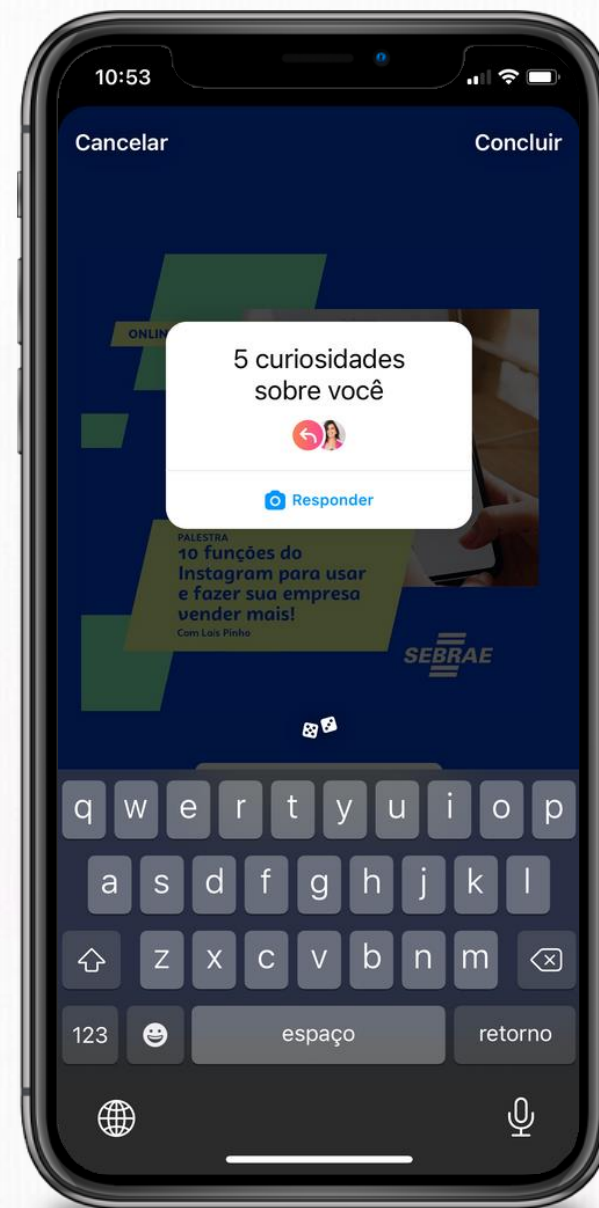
10:53

Cancelar

Concluir

ONLIN

5 curiosidades sobre você

Responder

PALESTRA
10 funções do Instagram para usar e fazer sua empresa vender mais!
Com Lois Pinho

SEBRAE

q w e r t y u i o p
a s d f g h j k l
z x c v b n m
123 espaço retorno